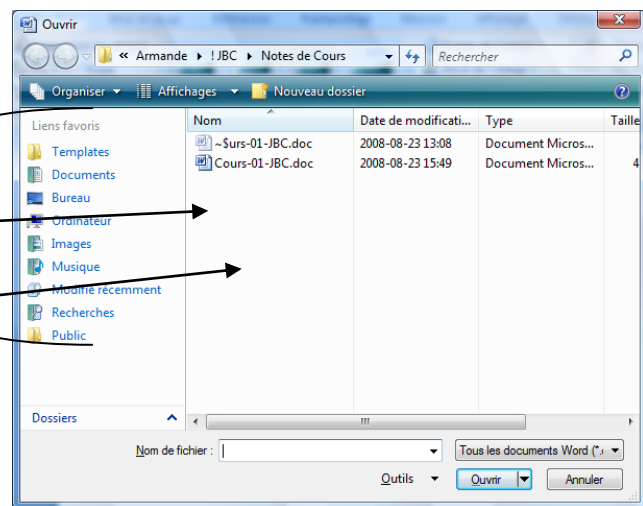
Ouvrir

« Armande ▸ ! JBC ▸ Notes de Cours

Rechercher

Organiser ▾ Affichages ▾ Nouveau dossier

Liens favoris

Templates

Documents

Bureau

Ordinateur

Images

Musique

Modifié récemment

Recherches

Public

| Nom | Date de modificati... | Type | Taille |
|---|---|---|---|
| ~$urs-01-JBC.doc | 2008-08-23 13:08 | Document Micros... | |
| Cours-01-JBC.doc | 2008-08-23 15:49 | Document Micros... | 4 |

Dossiers

Nom de fichier :

Tous les documents Word (*.

Outils

Ouvrir

Annuler